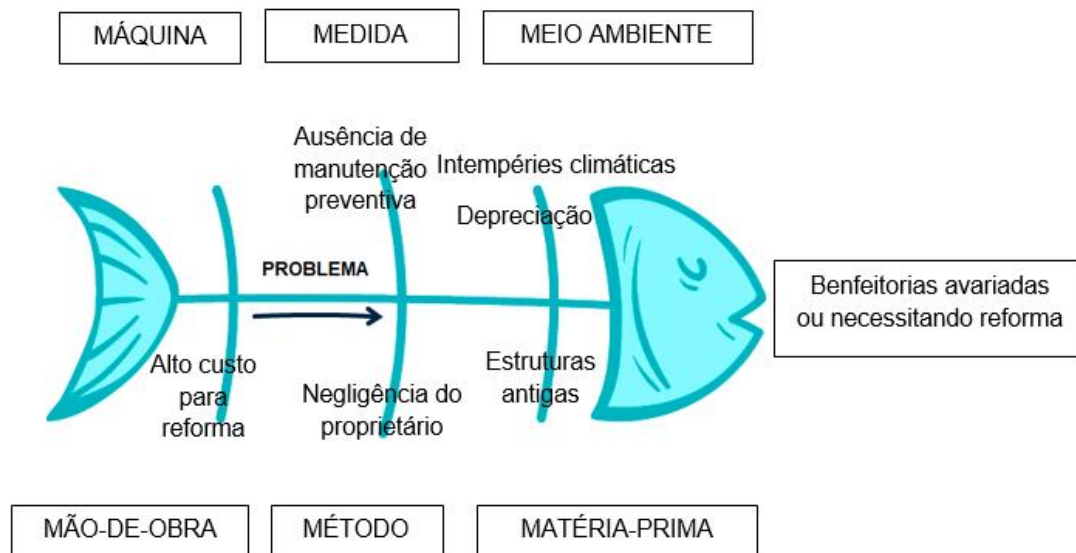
MÁQUINA

MEDIDA

MEIO AMBIENTE

Ausência de manutenção preventiva

Intempéries climáticas

Depreciação

PROBLEMA

Benfeitorias avariadas ou necessitando reforma

Alto custo para reforma

Negligência do proprietário

Estruturas antigas

MÃO-DE-OBRA

MÉTODO

MATÉRIA-PRIMA